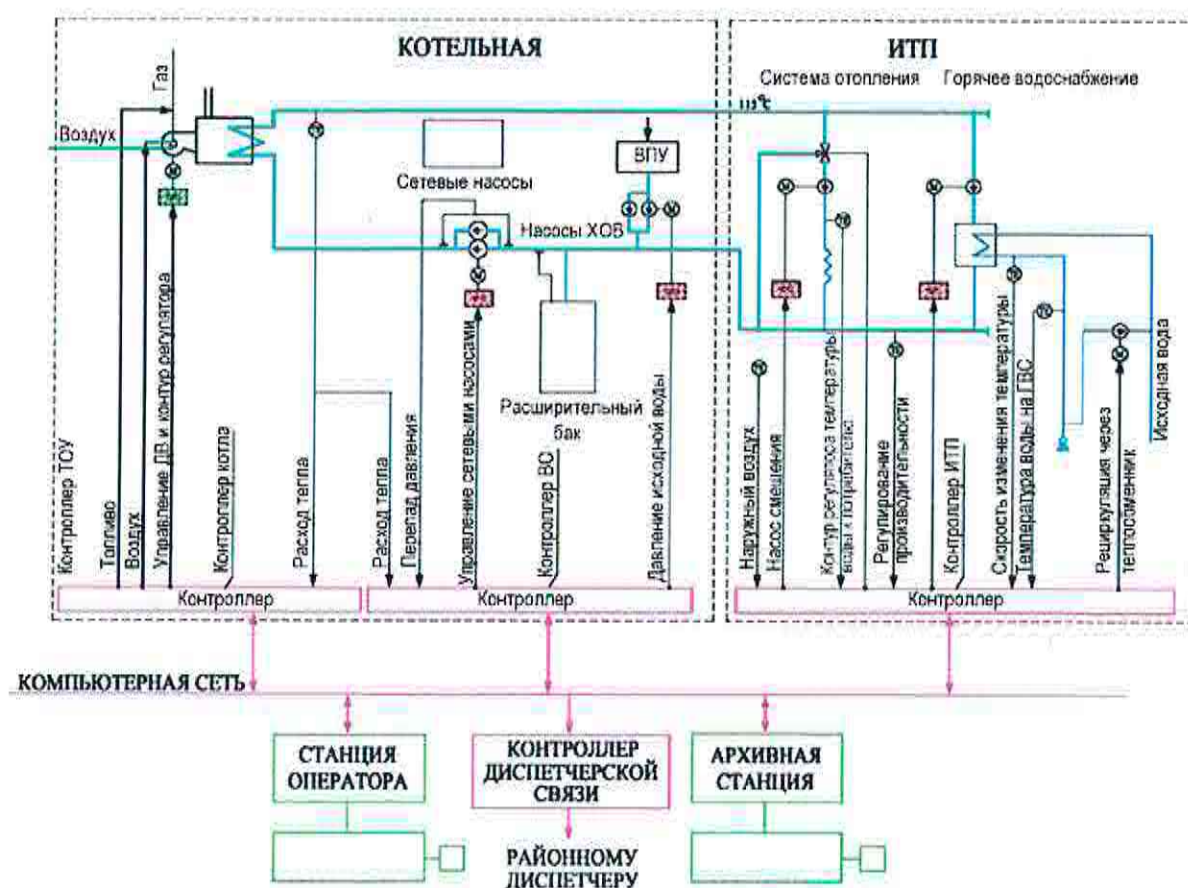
КОТЕЛЬНАЯ

ИТП

Газ

Воздух

Система отопления

Горячее водоснабжение

115°С

ВПУ

Сетевые насосы

Насосы ХОВ

Расширительный бак

Исходная вода

Контроллер ТОУ

Топливо

Воздух

Управление ДВ и контур регулятора

Контроллер котла

Расход тепла

Расход тепла

Перепад давления

Управление сетевыми насосами

Контроллер ВС

Давление исходной воды

Наружный воздух

Насос смешения

Контур регулятора температуры воды к потребителю

Регулирование производительности

Контроллер ИТП

Скорость изменения температуры

Температура воды на ГВС

Рециркуляция через теплообменник

Контроллер

Контроллер

Контроллер

КОМПЬЮТЕРНАЯ СЕТЬ

СТАНЦИЯ ОПЕРАТОРА

КОНТРОЛЛЕР ДИСПЕТЧЕРСКОЙ СВЯЗИ

АРХИВНАЯ СТАНЦИЯ

РАЙОННОМУ ДИСПЕТЧЕРУ